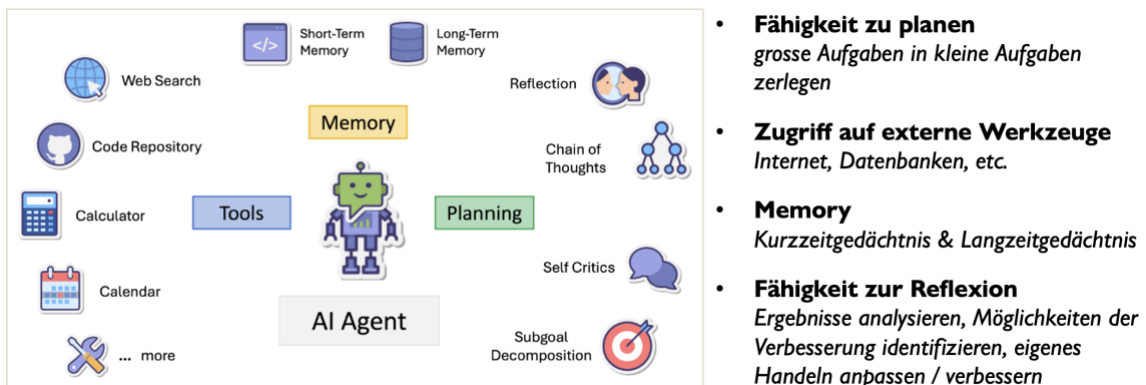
Short-Term Memory

Long-Term Memory

Web Search

Reflection

Memory

Code Repository

Chain of Thoughts

Calculator

Tools

Planning

Self Critics

Calendar

AI Agent

Subgoal Decomposition

... more

- **Fähigkeit zu planen**
*grosse Aufgaben in kleine Aufgaben zerlegen*

- **Zugriff auf externe Werkzeuge**
*Internet, Datenbanken, etc.*

- **Memory**
*Kurzzeitgedächtnis & Langzeitgedächtnis*

- **Fähigkeit zur Reflexion**
*Ergebnisse analysieren, Möglichkeiten der Verbesserung identifizieren, eigenes Handeln anpassen / verbessern*